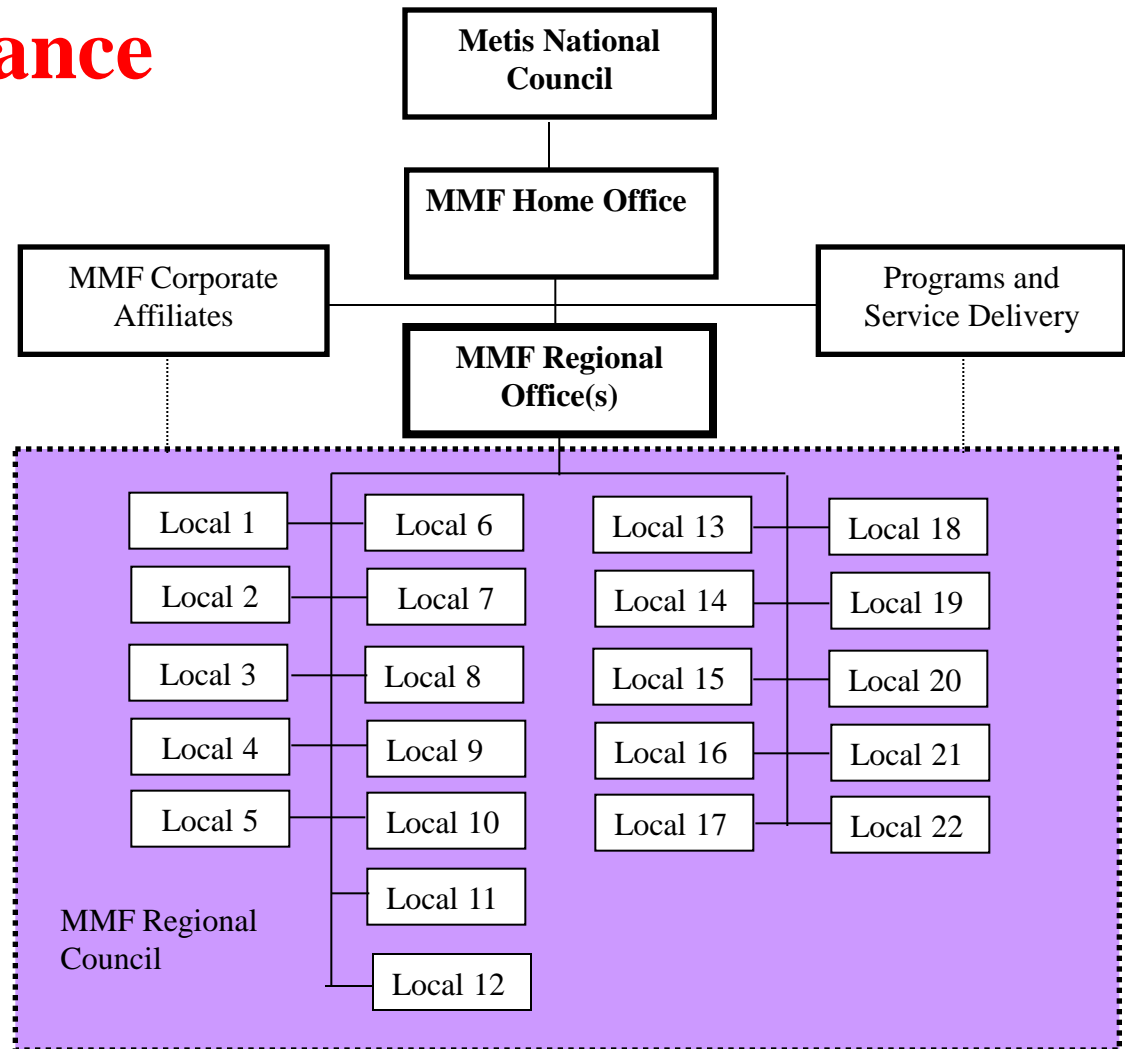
ance

Metis National Council

MMF Home Office

MMF Corporate Affiliates

Programs and Service Delivery

MMF Regional Office(s)

Local 1
Local 6
Local 13
Local 18
Local 2
Local 7
Local 14
Local 19
Local 3
Local 8
Local 15
Local 20
Local 4
Local 9
Local 16
Local 21
Local 5
Local 10
Local 17
Local 22
Local 11
Local 12

MMF Regional Council